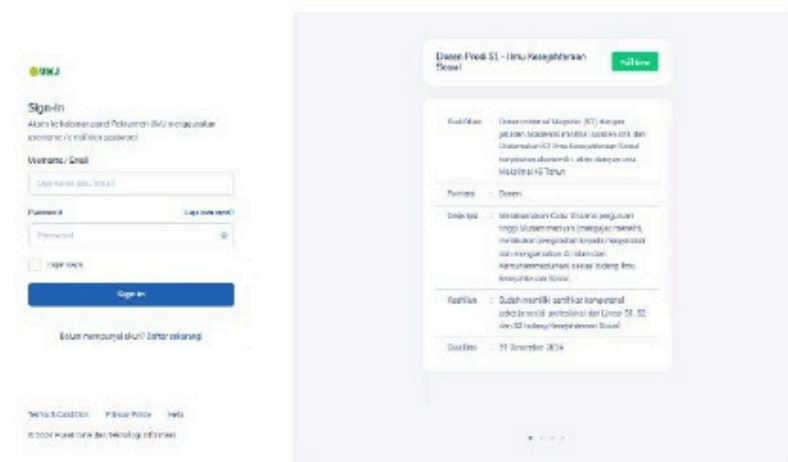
UMJ

Sign-In

Akses ke halaman portal Rekrutmen UMJ menggunakan username / email dan password

Username / Email

Username atau email

Password

Lupa password?

Password

Ingat saya

Sign In

Belum mempunyai akun? Daftar sekarang

Terms & Condition   Privacy Policy   Help

© 2024 Pusat Data dan Teknologi Informasi

Dosen Prodi S1 - Ilmu Kesejahteraan Sosial

Full time

| | | |
|---|---|---|
| Kualifikasi | : | Diutamakan lulusan Magister (S2) dengan jenjang akademik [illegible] dan Diutamakan S1 Ilmu Kesejahteraan Sosial, berpotensi akademik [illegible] dengan usia Maksimal 45 Tahun |
| Formasi | : | Dosen |
| Deskripsi | : | Melaksanakan Catur Dharma perguruan tinggi (Mendidik, mengajar, meneliti, melakukan pengabdian kepada masyarakat dan mengamalkan Al-Islam dan Kemuhammadiyahan) sesuai bidang Ilmu Kesejahteraan Sosial |
| Kualifikasi | : | Sudah memiliki sertifikat kompetensi pekerja sosial/ profesional dari Linsos S1, S2 dan S3 bidang Kesejahteraan Sosial |
| Deadline | : | 31 Desember 2024 |